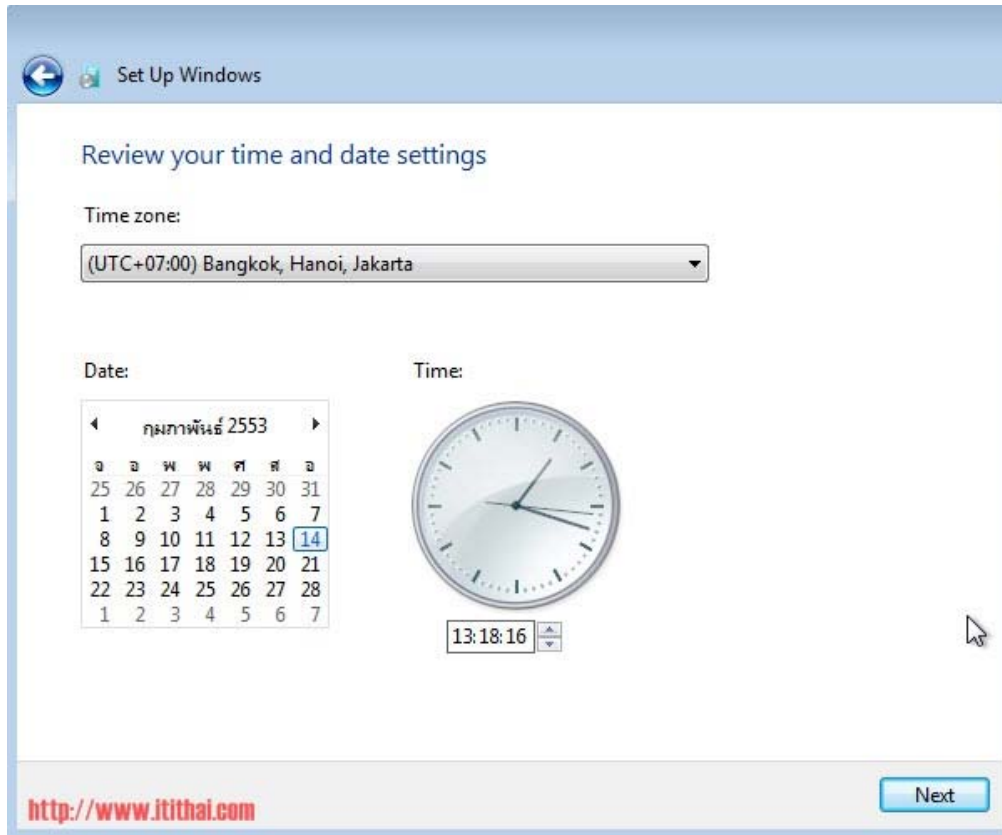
Set Up Windows

Review your time and date settings

Time zone:

(UTC+07:00) Bangkok, Hanoi, Jakarta

Date:

กุมภาพันธ์ 2553

| จ | อ | พ | พ | ศ | ส | อ |
|---|---|---|---|---|---|---|
| 25 | 26 | 27 | 28 | 29 | 30 | 31 |
| 1 | 2 | 3 | 4 | 5 | 6 | 7 |
| 8 | 9 | 10 | 11 | 12 | 13 | 14 |
| 15 | 16 | 17 | 18 | 19 | 20 | 21 |
| 22 | 23 | 24 | 25 | 26 | 27 | 28 |
| 1 | 2 | 3 | 4 | 5 | 6 | 7 |

Time:

13:18:16

http://www.itithai.com

Next